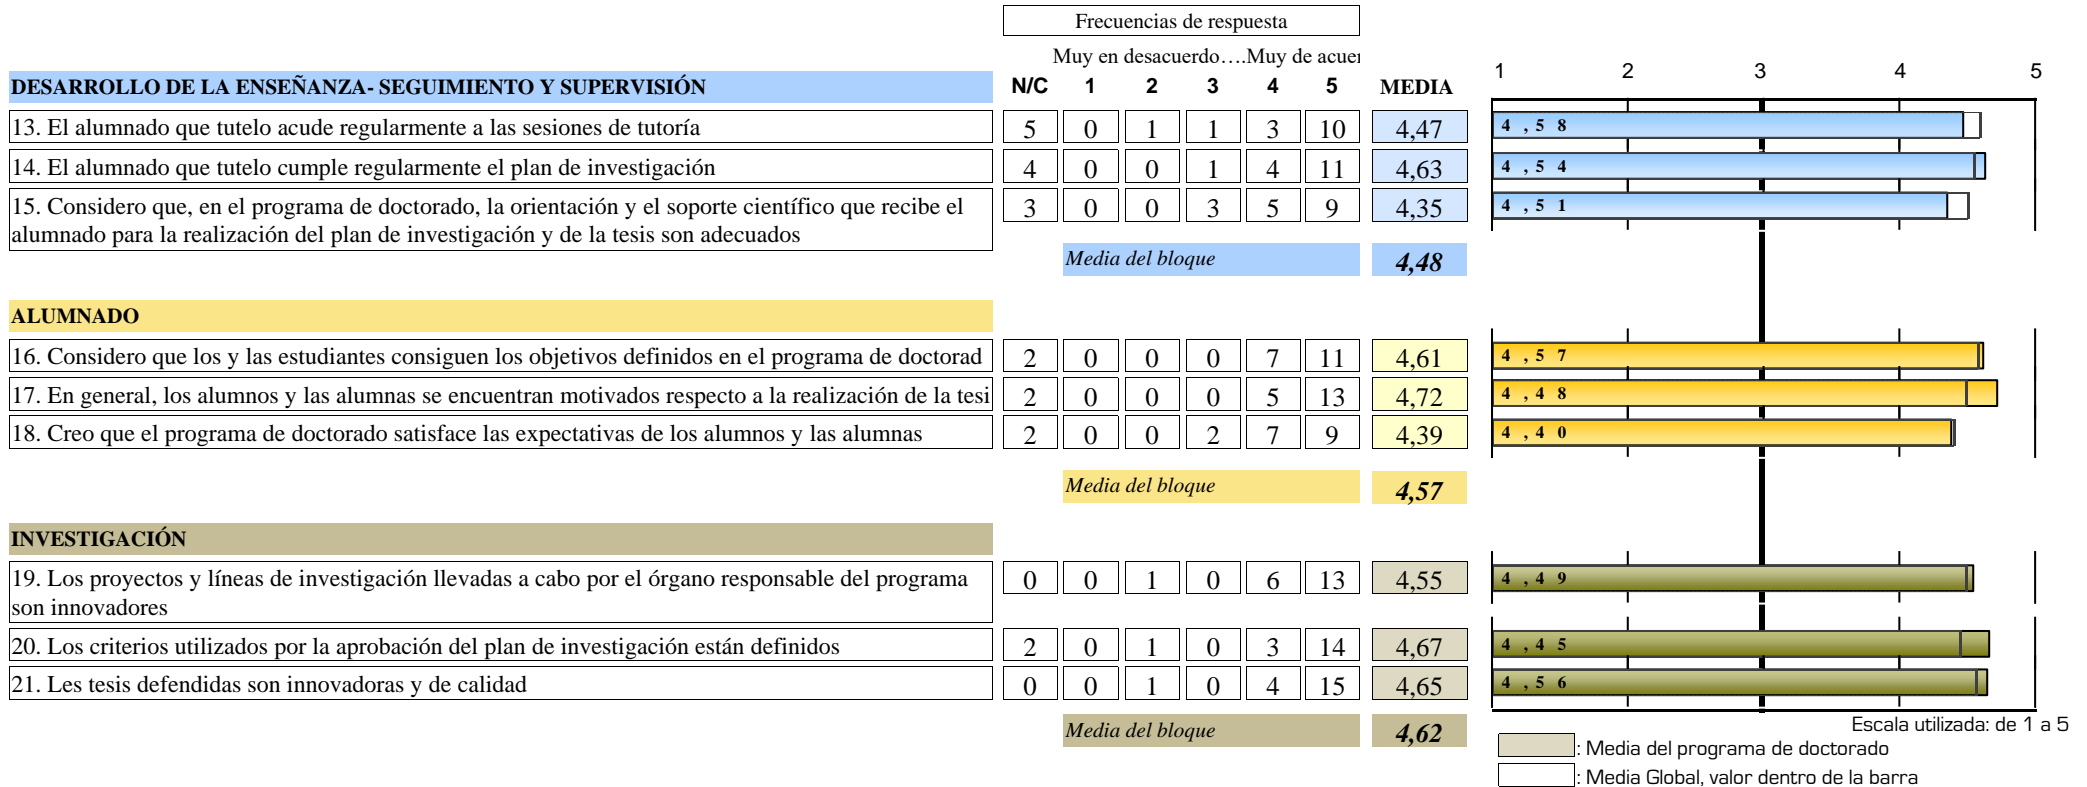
Frecuencias de respuesta

Muy en desacuerdo….Muy de acuer

| DESARROLLO DE LA ENSEÑANZA- SEGUIMIENTO Y SUPERVISIÓN | N/C | 1 | 2 | 3 | 4 | 5 | MEDIA |
|---|---|---|---|---|---|---|---|
| 13. El alumnado que tutelo acude regularmente a las sesiones de tutoría | 5 | 0 | 1 | 1 | 3 | 10 | 4,47 |
| 14. El alumnado que tutelo cumple regularmente el plan de investigación | 4 | 0 | 0 | 1 | 4 | 11 | 4,63 |
| 15. Considero que, en el programa de doctorado, la orientación y el soporte científico que recibe el alumnado para la realización del plan de investigación y de la tesis son adecuados | 3 | 0 | 0 | 3 | 5 | 9 | 4,35 |
| Media del bloque | | | | | | | 4,48 |

| ALUMNADO | N/C | 1 | 2 | 3 | 4 | 5 | MEDIA |
|---|---|---|---|---|---|---|---|
| 16. Considero que los y las estudiantes consiguen los objetivos definidos en el programa de doctorad | 2 | 0 | 0 | 0 | 7 | 11 | 4,61 |
| 17. En general, los alumnos y las alumnas se encuentran motivados respecto a la realización de la tesi | 2 | 0 | 0 | 0 | 5 | 13 | 4,72 |
| 18. Creo que el programa de doctorado satisface las expectativas de los alumnos y las alumnas | 2 | 0 | 0 | 2 | 7 | 9 | 4,39 |
| Media del bloque | | | | | | | 4,57 |

| INVESTIGACIÓN | N/C | 1 | 2 | 3 | 4 | 5 | MEDIA |
|---|---|---|---|---|---|---|---|
| 19. Los proyectos y líneas de investigación llevadas a cabo por el órgano responsable del programa son innovadores | 0 | 0 | 1 | 0 | 6 | 13 | 4,55 |
| 20. Los criterios utilizados por la aprobación del plan de investigación están definidos | 2 | 0 | 1 | 0 | 3 | 14 | 4,67 |
| 21. Les tesis defendidas son innovadoras y de calidad | 0 | 0 | 1 | 0 | 4 | 15 | 4,65 |
| Media del bloque | | | | | | | 4,62 |

1 2 3 4 5

4,58
4,54
4,51
4,57
4,48
4,40
4,49
4,45
4,56

Escala utilizada: de 1 a 5
: Media del programa de doctorado
: Media Global, valor dentro de la barra